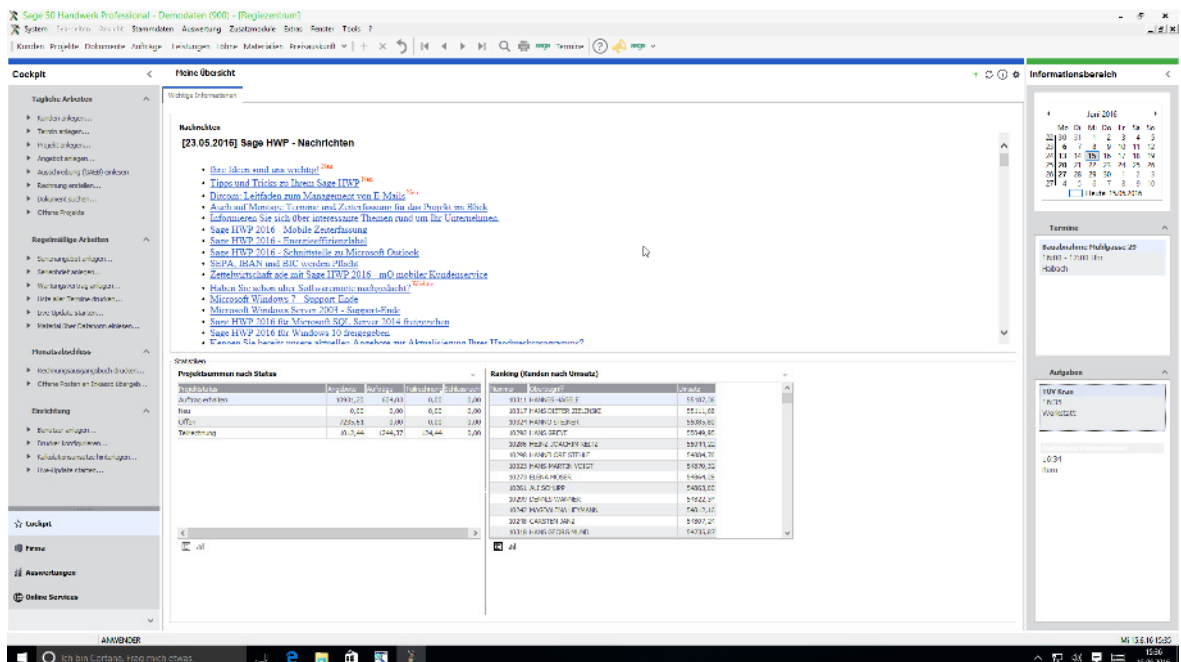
Sage 50 Handwerk Professional - Demodaten (S00) - [Regiezentrum]

System Bearbeiten Ansicht Stammdaten Auswertung Zusatzmodule Extras Fenster Tools ?

Kunden Projekte Dokumente Aufträge Leistungen Lohne Materialien Preisauskunft

Cockpit

Tägliche Arbeiten
Kunden anlegen...
Termin anlegen...
Projekt anlegen...
Angebot anlegen...
Ausschreibung (Web) einlesen
Rechnung erstellen...
Dokument suchen...
Offene Projekte

Regelmäßige Arbeiten
Sammungsliste anlegen...
Serienbrief anlegen...
Wartungsvertrag anlegen...
Liste aller Termine drucken...
Live Update starten...
Material über Datanorm einlesen...

Monatsabschluss
Rechnungsausgangsbuch drucken...
Offene Posten an Inkasso übergeb...

Einrichtung
Benutzer anlegen...
Drucker konfigurieren...
Kalkulationsansatz festlegen...
Live-Update starten...

Cockpit
Firma
Auswertungen
Online Services

Meine Übersicht

Wichtige Informationen

Nachrichten

[23.05.2016] Sage HWP - Nachrichten

Ihre Ideen sind uns wichtig! Neu
Tipps und Tricks zu Ihrem Sage HWP Neu
Ditcom: Leitfaden zum Management von E-Mails Neu
Auch auf Montage: Termine und Zeiterfassung für das Projekt im Blick
Informieren Sie sich über interessante Themen rund um Ihr Unternehmen.
Sage HWP 2016 - Mobile Zeiterfassung
Sage HWP 2016 - Energieeffizienzlabel
Sage HWP 2016 - Schnittstelle zu Microsoft Outlook
SEPA, IBAN und BIC werden Pflicht
Zettelwirtschaft ade mit Sage HWP 2016 - mO mobiler Kundenservice
Haben Sie schon über Softwaremiete nachgedacht? Wichtig
Microsoft Windows 7 - Support Ende
Microsoft Windows Server 2003 - Support-Ende
Sage HWP 2016 für Microsoft® SQL Server 2014 freigegeben
Sage HWP 2016 für Windows 10 freigegeben
Kennen Sie bereits unsere aktuellen Angebote zur Aktualisierung Ihrer Handwerkersoftware?

Statistiken

Projektsummen nach Status

| Projektstatus | Angebote | Aufträge | Teilrechnungen | Schlussrechn |
|---|---|---|---|---|
| Auftrag erteilen | 10931,23 | 624,01 | 0,00 | 0,00 |
| Neu | 0,00 | 0,00 | 0,00 | 0,00 |
| Offen | 7235,61 | 0,00 | 0,00 | 0,00 |
| Teilrechnung | 10.2,44 | 1244,37 | 134,44 | 0,00 |

Ranking (Kunden nach Umsatz)

| Nummer | Überlegt? | Umsatz |
|---|---|---|
| 10311 | HANNES HÄGELE | 55182,36 |
| 10317 | HANS-DIETER ZIELINSKI | 55111,68 |
| 10324 | HANNO STEIGER | 55085,80 |
| 10292 | HANS GREVE | 55049,95 |
| 10286 | HEINZ-JOACHIM MERTZ | 55011,22 |
| 10298 | HANSJÖRG STRUB | 54994,75 |
| 10323 | HANS-MARTIN VOIGT | 54876,32 |
| 10273 | ELENA MOSER | 54849,18 |
| 10301 | ALFRED LIPP | 54063,00 |
| 10270 | DENNIS WAGNER | 53622,37 |
| 10240 | MAXIMILIAN LEHMANN | 54012,12 |
| 10218 | CARSTEN JANZ | 53807,37 |
| 10318 | HANS GEORG ALAND | 53785,87 |

All

All

Informationsbereich

Juni 2016
Mo Di Mi Do Fr Sa So
30 31 1 2 3 4 5
6 7 8 9 10 11 12
13 14 15 16 17 18 19
20 21 22 23 24 25 26
27 28 29 30 1 2 3
4 5 6 7 8 9 10
Heute: 15.06.2016

Termine
Baustellenbesprechung Hofallgasse 25
17:00 - 17:30 Uhr
Halbach

Aufgaben
TÜV Brunnen
Werkstatt

10:34
Rom

ANWENDER

Mi 15.6.16 15:30

Ich bin Cortana. Frag mich etwas.

15:36
15.06.2016